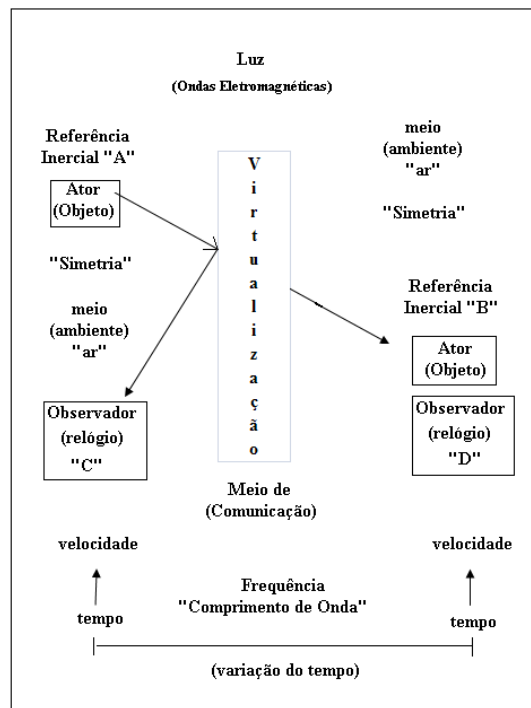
Luz
(Ondas Eletromagnéticas)

Referência Inercial "A"

Ator (Objeto)

"Simetria"

meio (ambiente) "ar"

Observador (relógio) "C"

Virtualização

meio (ambiente) "ar"

"Simetria"

Referência Inercial "B"

Ator (Objeto)

Observador (relógio) "D"

Meio de (Comunicação)

velocidade

velocidade

Frequência
"Comprimento de Onda"

tempo

tempo

(variação do tempo)